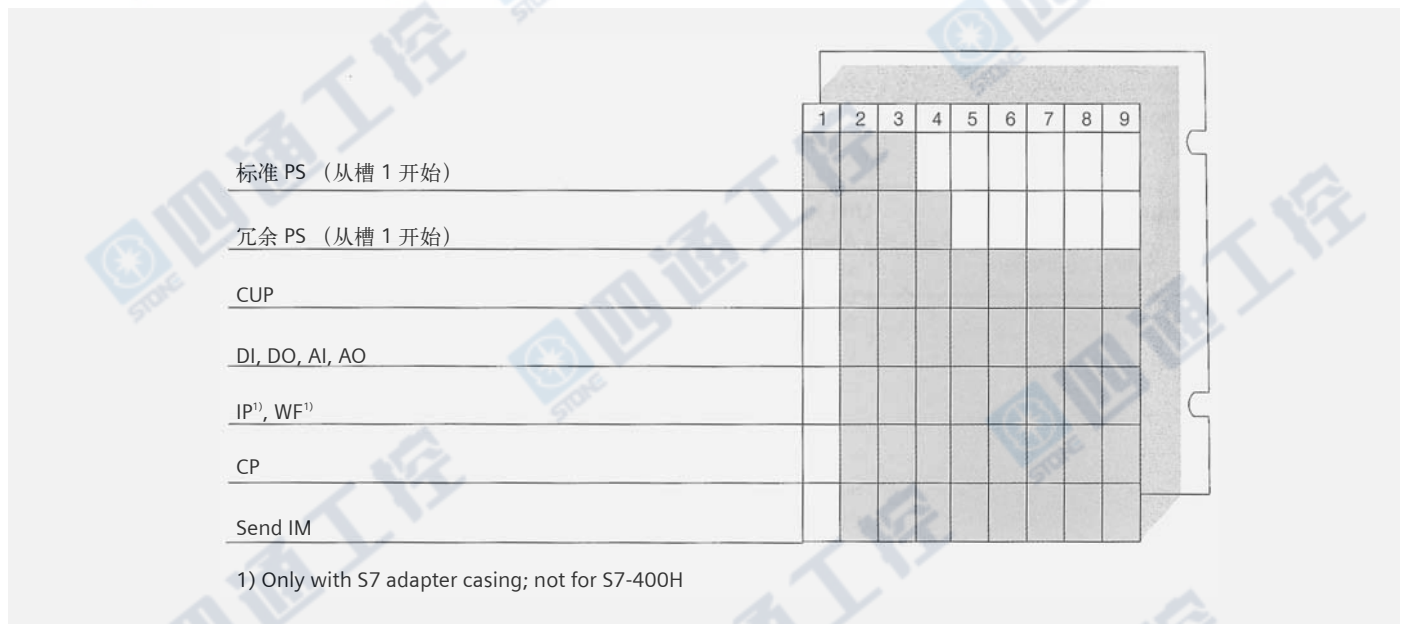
| | 1 | 2 | 3 | 4 | 5 | 6 | 7 | 8 | 9 |
|---|---|---|---|---|---|---|---|---|---|
| 标准 PS （从槽 1 开始） | | | | | | | | | |
| 冗余 PS （从槽 1 开始） | | | | | | | | | |
| CUP | | | | | | | | | |
| DI, DO, AI, AO | | | | | | | | | |
| IP$^{1)}$, WF$^{1)}$ | | | | | | | | | |
| CP | | | | | | | | | |
| Send IM | | | | | | | | | |

1) Only with S7 adapter casing; not for S7-400H

四通工控 STONE